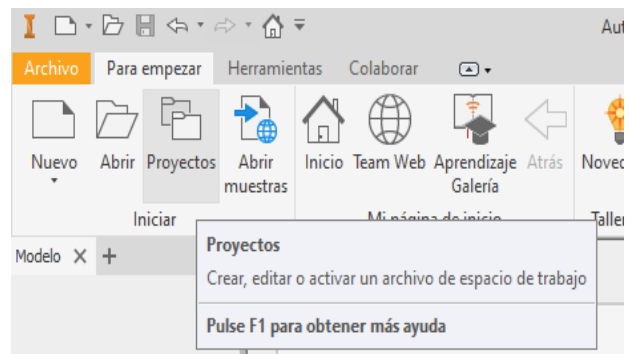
Aut

Archivo Para empezar Herramientas Colaborar

Nuevo Abrir Proyectos Abrir muestras Inicio Team Web Aprendizaje Galería Atrás Noved

Iniciar Mi página de inicio Taller

Modelo × +

Proyectos

Crear, editar o activar un archivo de espacio de trabajo

Pulse F1 para obtener más ayuda